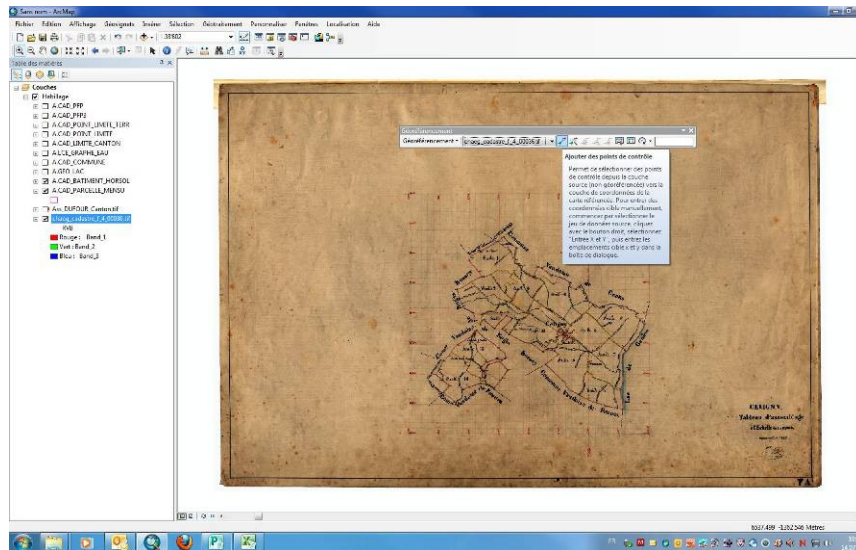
Sans nom - ArcMap

Fichier Edition Affichage Géosignets Insérer Sélection Géotraitement Personnaliser Fenêtres Localisation Aide

38602

Table des matières

Couches
Habillage
A.CAD_PPP
A.CAD_PPPS
A.CAD_POINT_LIMITE_TERR
A.CAD_POINT_LIMITE
A.CAD_LIMITE_CANTON
A.CCE_GRAPHI_EAU
A.CAD_COMMUNE
A.GEO_LAC
A.CAD_BATIMENT_HORSOL
A.CAD_PARCELLE_MENSU
Ass_DUFOUR_Canton.tif
chuag_cadastre_f_4_00008.tif
RVB
Rouge : Band_1
Vert : Band_2
Bleu : Band_3

Géoréférencement
Géoréférencement ▾ chuag_cadastre_f_4_00008.tif

Ajouter des points de contrôle

Permet de sélectionner des points de contrôle depuis la couche source (non géoréférencée) vers la couche de coordonnées de la carte référencée. Pour entrer des coordonnées cible manuellement, commencez par sélectionner le jeu de données source, cliquez avec le bouton droit, sélectionnez "Entrée X et Y", puis entrez les emplacements cible x et y dans la boîte de dialogue.

CRAIGNY
Tableau d'assemblage
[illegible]

2537.489 1152546 Mètres